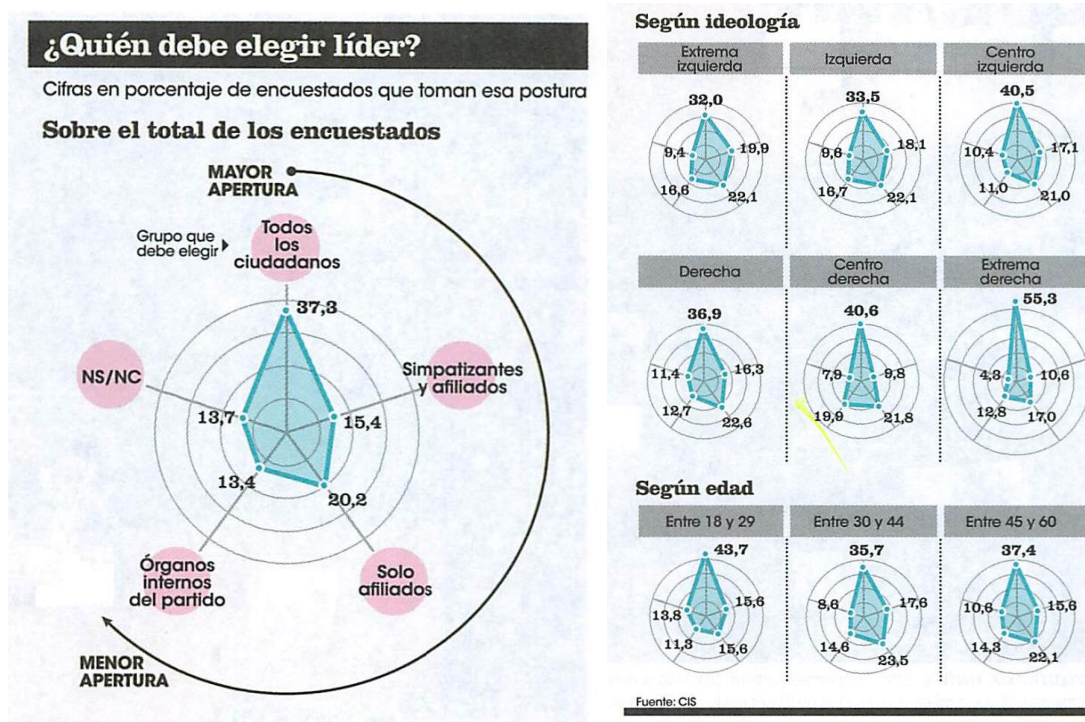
¿Quién debe elegir líder?

Cifras en porcentaje de encuestados que toman esa postura

Sobre el total de los encuestados

MAYOR APERTURA

Grupo que debe elegir

Todos los ciudadanos

37,3

Simpatizantes y afiliados

15,4

NS/NC

13,7

13,4

20,2

Órganos internos del partido

Solo afiliados

MENOR APERTURA

Según ideología

Extrema izquierda
32,0
19,9
22,1
16,6
9,4

Izquierda
33,5
18,1
22,1
16,7
9,6

Centro izquierda
40,5
17,1
21,0
11,0
10,4

Derecha
36,9
16,3
22,6
12,7
11,4

Centro derecha
40,6
9,8
21,8
19,9
7,9

Extrema derecha
55,3
10,6
17,0
12,8
4,3

Según edad

Entre 18 y 29
43,7
15,6
15,6
11,3
13,8

Entre 30 y 44
35,7
17,6
23,5
14,6
8,6

Entre 45 y 60
37,4
15,6
22,1
14,3
10,6

Fuente: CIS